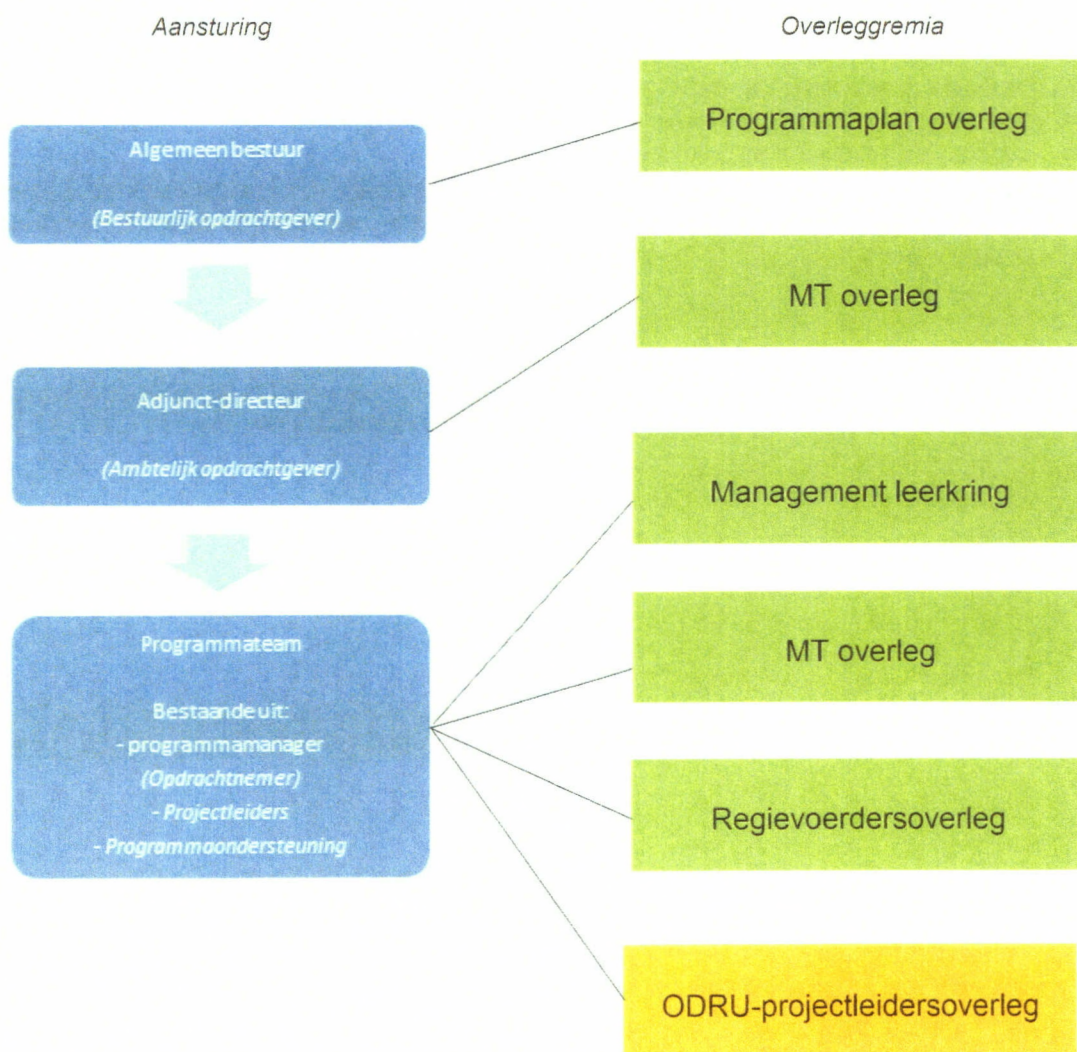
Aansturing

Overleggremia

Algemeen bestuur

(Bestuurlijk opdrachtgever)

Programmaplan overleg

MT overleg

Adjunct-directeur

(Ambtelijk opdrachtgever)

Management leerkring

Programmateam

Bestaande uit:
- programmamanager
(Opdrachtnemer)
- Projectleiders
- Programmaondersteuning

MT overleg

Regievoerdersoverleg

ODRU-projectleidersoverleg